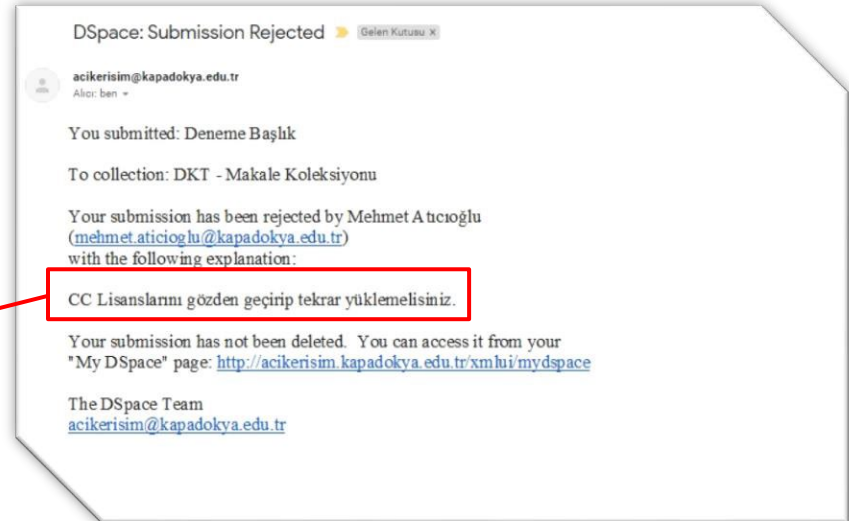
DSpace: Submission Rejected Gelen Kutusu ×

acikerisim@kapadokya.edu.tr
Alıcı: ben

You submitted: Deneme Başlık

To collection: DKT - Makale Koleksiyonu

Your submission has been rejected by Mehmet Atıcıoğlu (mehmet.aticioglu@kapadokya.edu.tr) with the following explanation:

CC Lisanslarını gözden geçirip tekrar yüklemelisiniz.

Your submission has not been deleted. You can access it from your "My DSpace" page: http://acikerisim.kapadokya.edu.tr/xmlui/mydspace

The DSpace Team
acikerisim@kapadokya.edu.tr